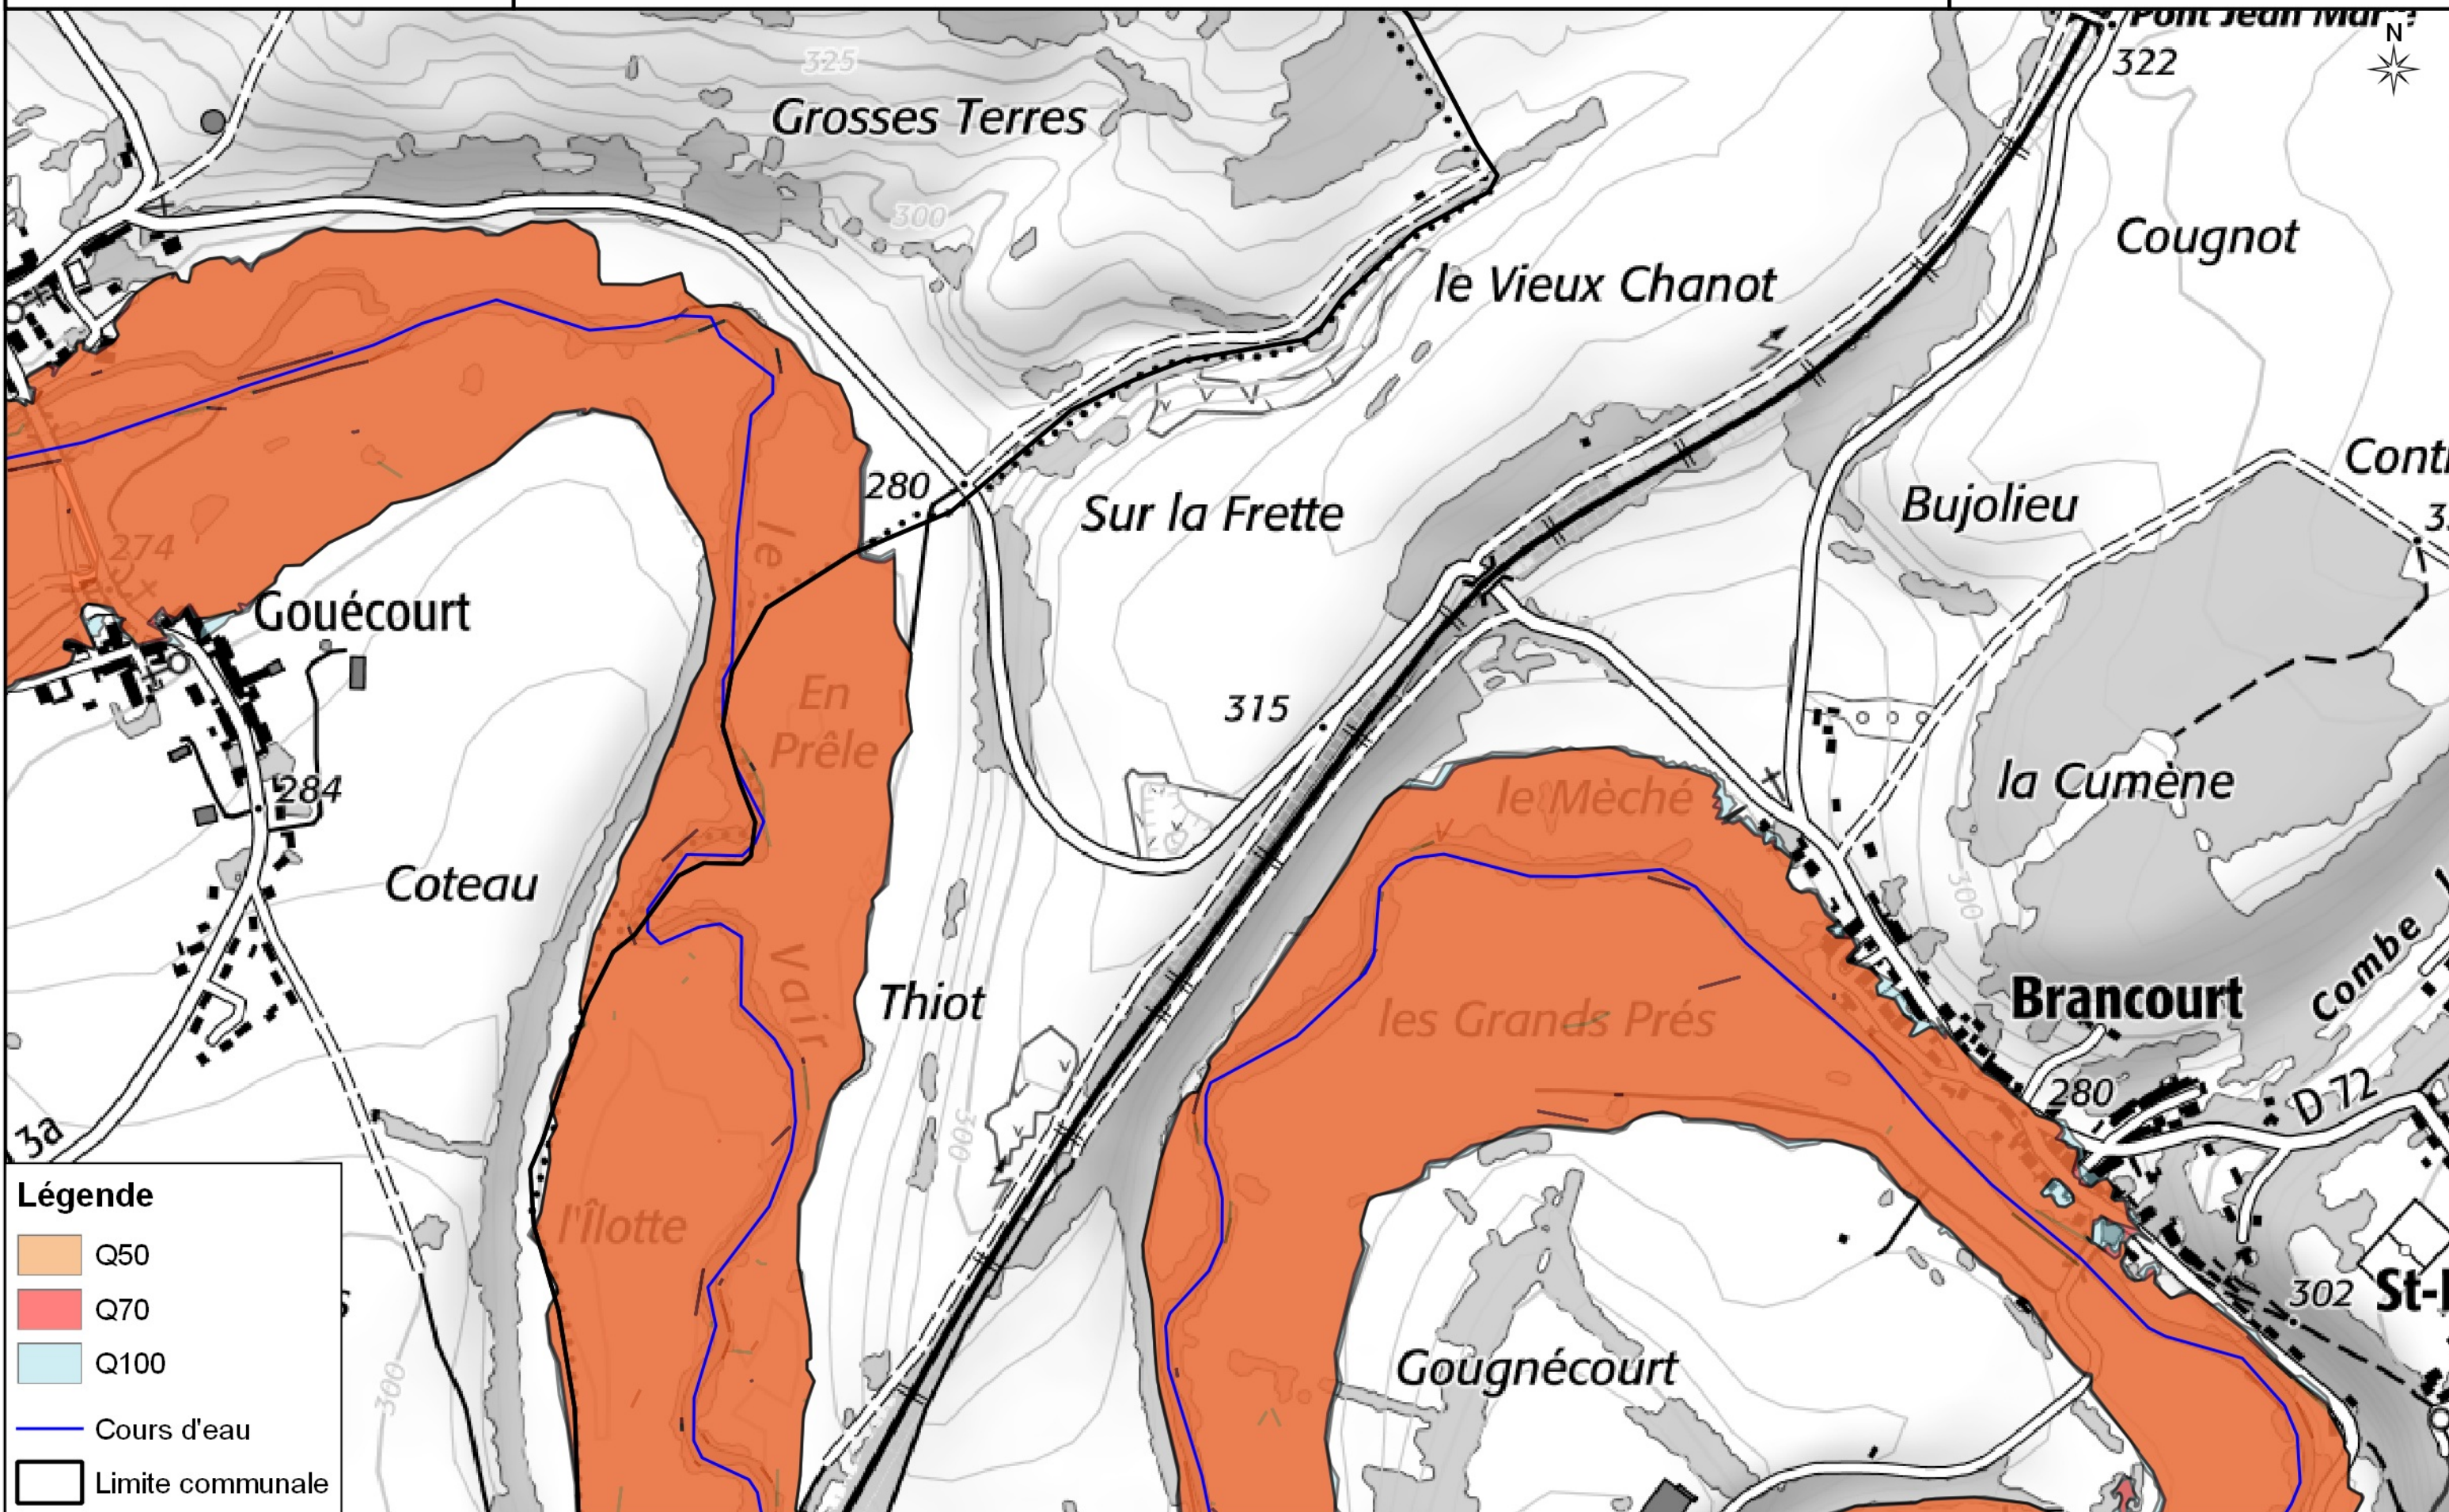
Pont Jean Ma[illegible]
N
322
325
Grosses Terres
300
Cougnot
le Vieux Chanot
Conti
280
Sur la Frette
Bujolieu
3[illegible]
274
Gouécourt
le
En Prêle
315
la Cumène
284
le Mèché
Coteau
300
Vair
Thiot
les Grands Prés
Brancourt
combe
280
D 72
3a
300
l'Îlotte
302
St-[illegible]
Gougnécourt
300

Légende
Q50
Q70
Q100
Cours d'eau
Limite communale